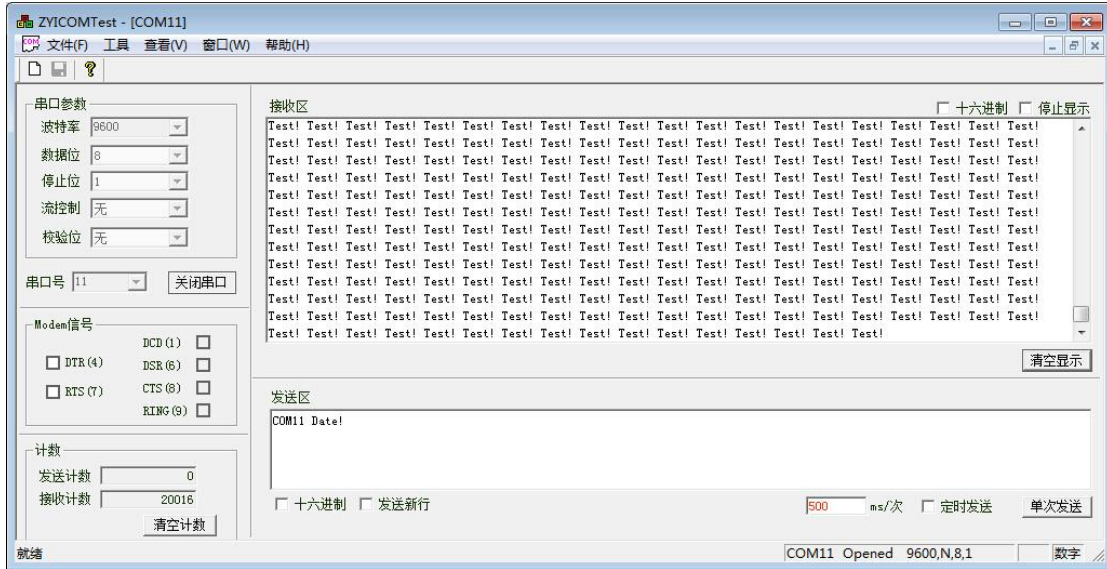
ZYICOMTest - [COM11]

文件(F) 工具 查看(V) 窗口(W) 帮助(H)

串口参数

波特率 9600

数据位 8

停止位 1

流控制 无

校验位 无

串口号 11 关闭串口

Modem信号

DCD(1)

DTR(4) DSR(6)

RTS(7) CTS(8)

RING(9)

计数

发送计数 0

接收计数 20016

清空计数

接收区

十六进制 停止显示

Test! Test! Test! Test! Test! Test! Test! Test! Test! Test! Test! Test! Test! Test! Test! Test! Test! Test! Test! Test!
Test! Test! Test! Test! Test! Test! Test! Test! Test! Test! Test! Test! Test! Test! Test! Test! Test! Test! Test! Test!
Test! Test! Test! Test! Test! Test! Test! Test! Test! Test! Test! Test! Test! Test! Test! Test! Test! Test! Test! Test!
Test! Test! Test! Test! Test! Test! Test! Test! Test! Test! Test! Test! Test! Test! Test! Test! Test! Test! Test! Test!
Test! Test! Test! Test! Test! Test! Test! Test! Test! Test! Test! Test! Test! Test! Test! Test! Test! Test! Test! Test!
Test! Test! Test! Test! Test! Test! Test! Test! Test! Test! Test! Test! Test! Test! Test! Test! Test! Test! Test! Test!
Test! Test! Test! Test! Test! Test! Test! Test! Test! Test! Test! Test! Test! Test! Test! Test! Test! Test! Test! Test!
Test! Test! Test! Test! Test! Test! Test! Test! Test! Test! Test! Test! Test! Test! Test! Test! Test! Test! Test! Test!
Test! Test! Test! Test! Test! Test! Test! Test! Test! Test! Test! Test! Test! Test! Test! Test! Test! Test! Test! Test!
Test! Test! Test! Test! Test! Test! Test! Test! Test! Test! Test! Test! Test! Test! Test! Test! Test! Test! Test! Test!
Test! Test! Test! Test! Test! Test! Test! Test! Test! Test! Test! Test! Test! Test! Test! Test! Test! Test! Test! Test!
Test! Test! Test! Test! Test! Test! Test! Test! Test! Test! Test! Test! Test! Test! Test! Test! Test! Test! Test! Test!
Test! Test! Test! Test! Test! Test! Test! Test! Test! Test! Test! Test! Test! Test! Test! Test!

清空显示

发送区

COM11 Date!

十六进制 发送新行

500 ms/次 定时发送 单次发送

就绪

COM11 Opened 9600,N,8,1

数字